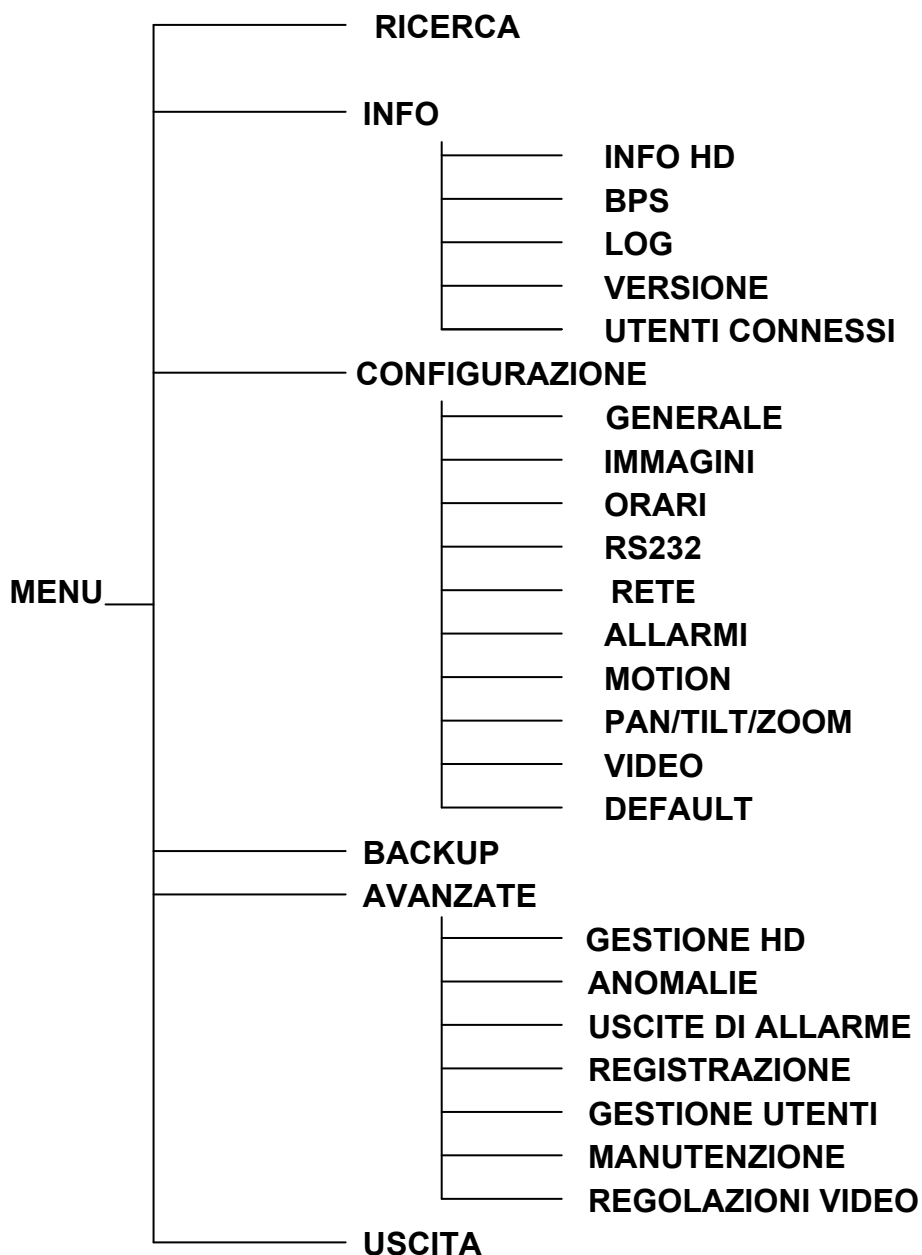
MENU

RICERCA

INFO

INFO HD

BPS

LOG

VERSIONE

UTENTI CONNESSI

CONFIGURAZIONE

GENERALE

IMMAGINI

ORARI

RS232

RETE

ALLARMI

MOTION

PAN/TILT/ZOOM

VIDEO

DEFAULT

BACKUP

AVANZATE

GESTIONE HD

ANOMALIE

USCITE DI ALLARME

REGISTRAZIONE

GESTIONE UTENTI

MANUTENZIONE

REGOLAZIONI VIDEO

USCITA